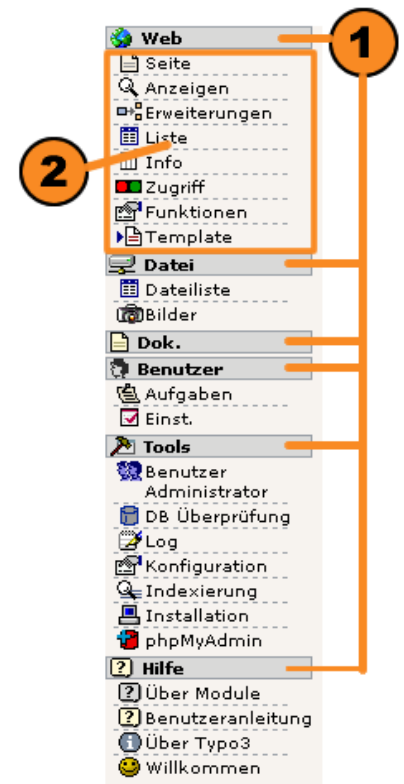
Web
Seite
Anzeigen
Erweiterungen
Liste
Info
Zugriff
Funktionen
Template
Datei
Dateiliste
Bilder
Dok.
Benutzer
Aufgaben
Einst.
Tools
Benutzer Administrator
DB Überprüfung
Log
Konfiguration
Indexierung
Installation
phpMyAdmin
Hilfe
Über Module
Benutzeranleitung
Über Typo3
Willkommen
1
2